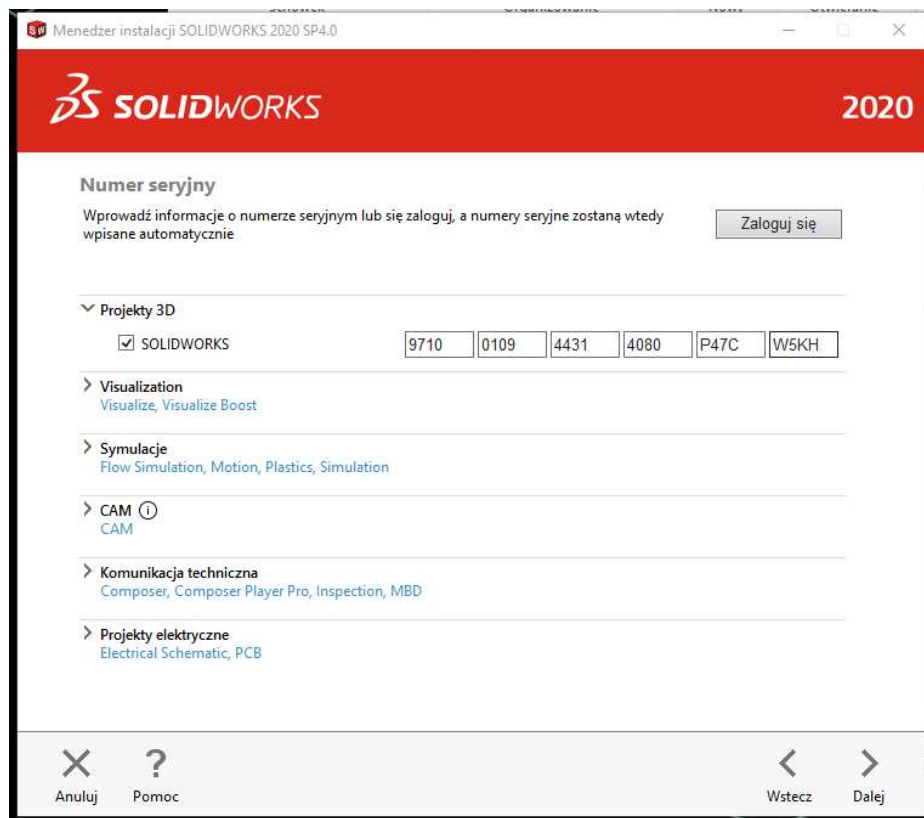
Menedżer instalacji SOLIDWORKS 2020 SP4.0

SOLIDWORKS 2020

Numer seryjny

Wprowadź informacje o numerze seryjnym lub się zaloguj, a numery seryjne zostaną wtedy wpisane automatycznie

Zaloguj się

Projekty 3D

SOLIDWORKS 9710 0109 4431 4080 P47C W5KH

Visualization
Visualize, Visualize Boost

Symulacje
Flow Simulation, Motion, Plastics, Simulation

CAM
CAM

Komunikacja techniczna
Composer, Composer Player Pro, Inspection, MBD

Projekty elektryczne
Electrical Schematic, PCB

Anuluj Pomoc Wstecz Dalej